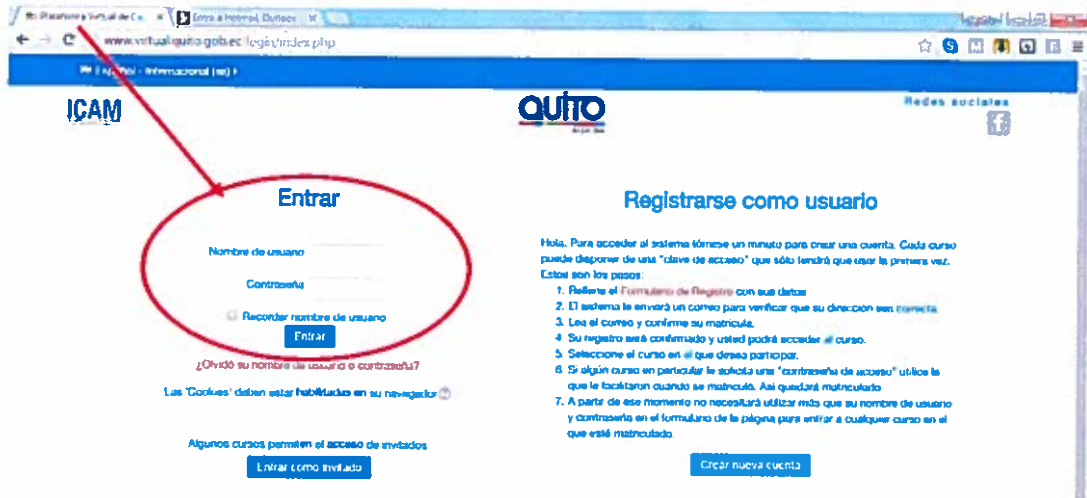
Plataforma Virtual de C... ×   Entrada Hotmail, Outlook ×

www.virtualquito.gob.ec/login/index.php

Español - Internacional (es)

ICAM

QUITO

Redes sociales

Entrar

Nombre de usuario

Contraseña

Recordar nombre de usuario

Entrar

¿Olvidó su nombre de usuario o contraseña?

Las 'Cookies' deben estar habilitadas en su navegador

Algunos cursos permiten el acceso de invitados

Entrar como invitado

Registrarse como usuario

Hola. Para acceder al sistema tómese un minuto para crear una cuenta. Cada curso puede disponer de una "clave de acceso" que sólo tendrá que usar la primera vez. Estos son los pasos:

1. Rellene el Formulario de Registro con sus datos.
2. El sistema le enviará un correo para verificar que su dirección sea correcta.
3. Lea el correo y confirme su matrícula.
4. Su registro será confirmado y usted podrá acceder al curso.
5. Seleccione el curso en el que desea participar.
6. Si algún curso en particular le solicita una "contraseña de acceso" utilice la que le facilitaron cuando se matriculó. Así quedará matriculado.
7. A partir de ese momento no necesitará utilizar más que su nombre de usuario y contraseña en el formulario de la página para entrar a cualquier curso en el que esté matriculado.

Crear nueva cuenta